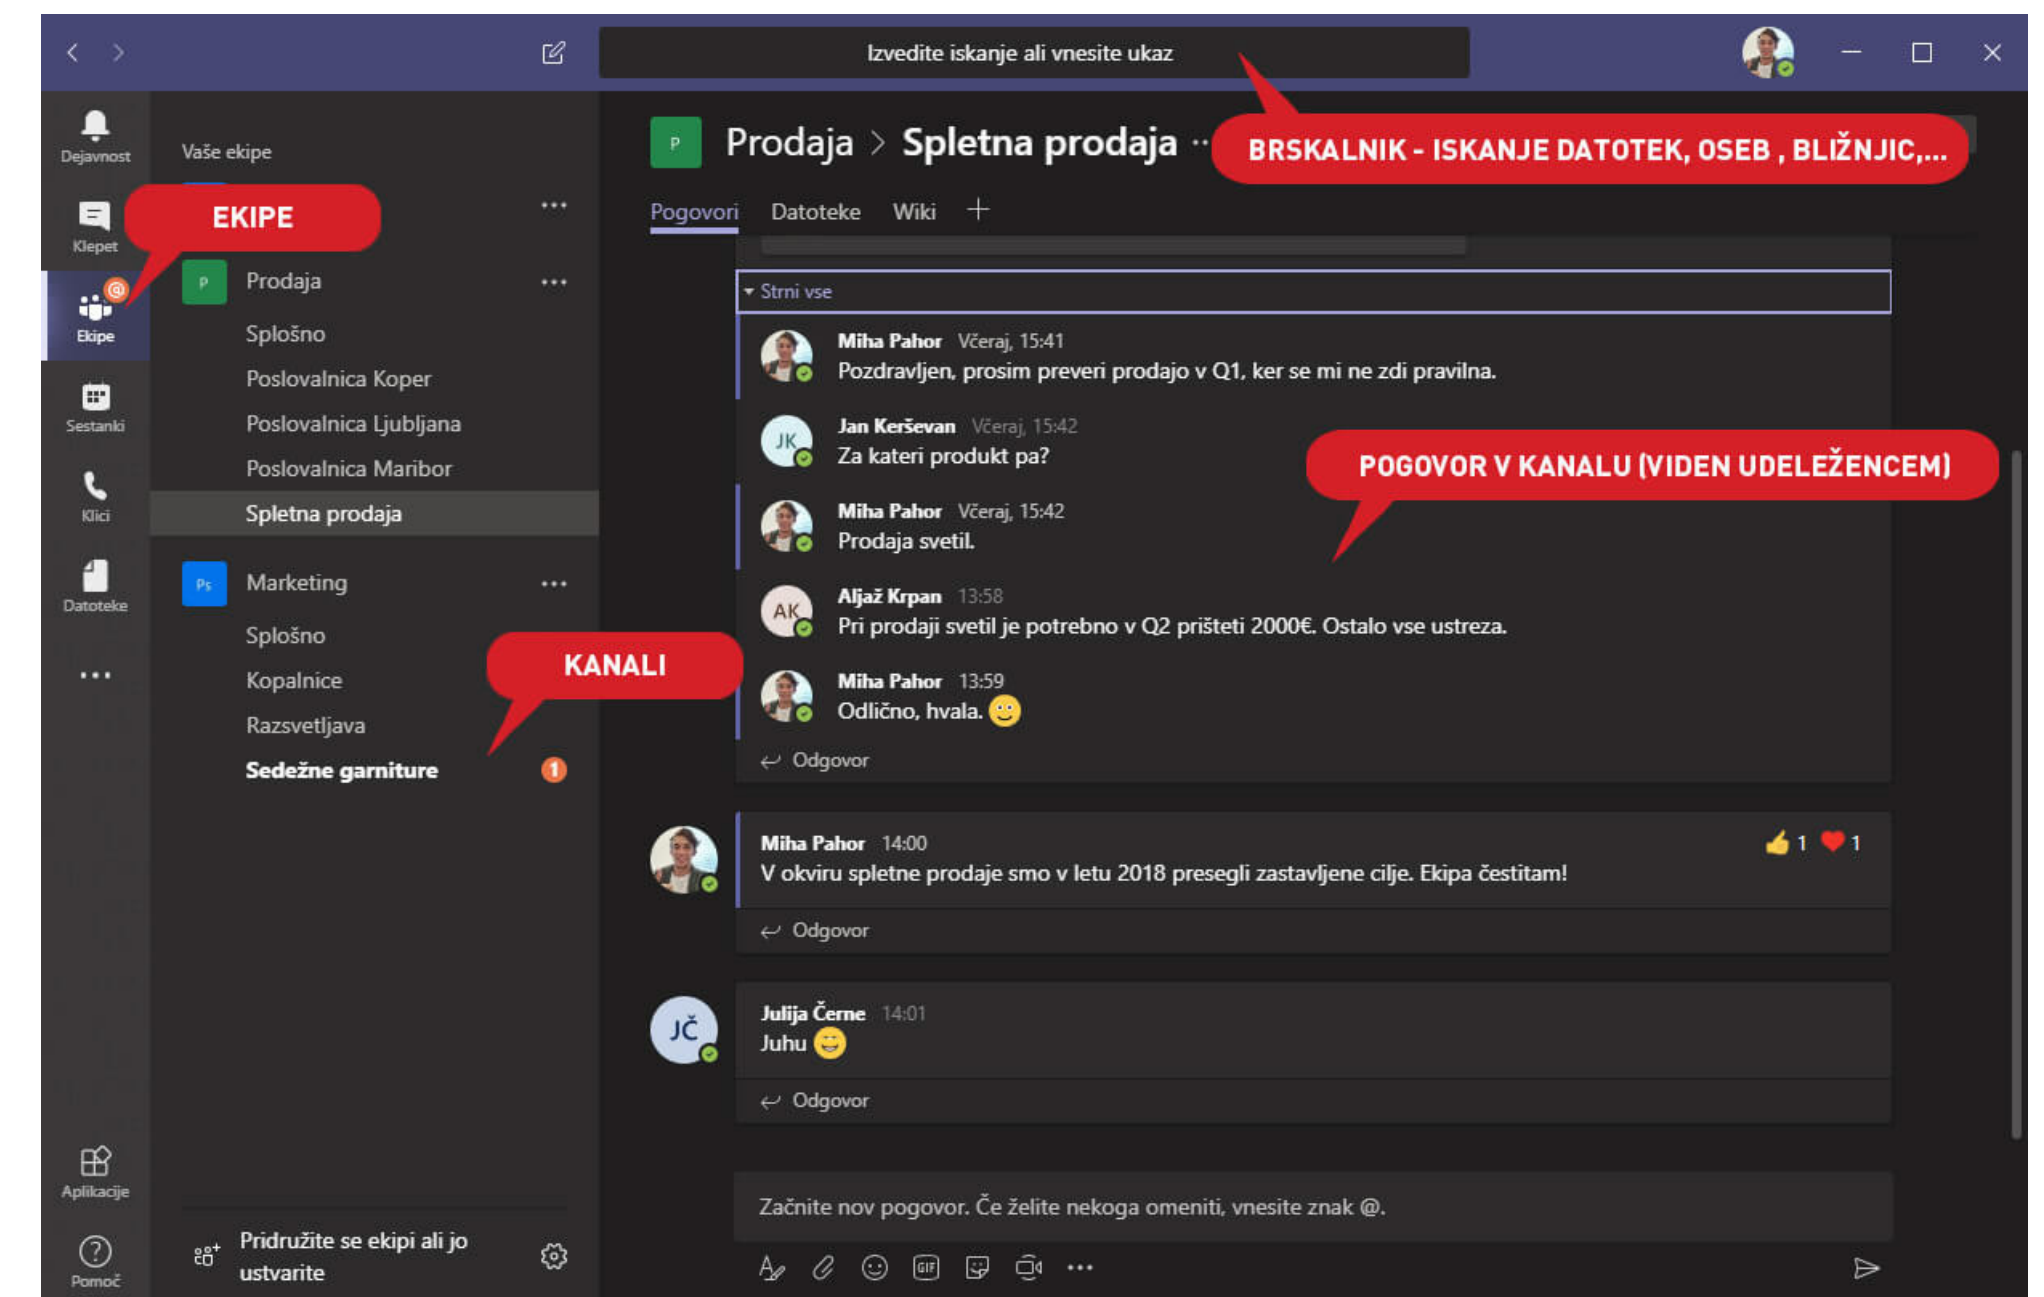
Izvedite iskanje ali vnesite ukaz

Dejavnost
Klepet
Ekipe
Sestanki
Klici
Datoteke
...
Aplikacije
Pomoč

Vaše ekipe

EKIPE

P Prodaja ...
Splošno
Poslovalnica Koper
Poslovalnica Ljubljana
Poslovalnica Maribor
Spletna prodaja

Ps Marketing ...
Splošno
Kopalnice
Razsvetljava
Sedežne garniture 1

KANALI

Pridružite se ekipi ali jo ustvarite

P Prodaja > Spletna prodaja ···

BRSKALNIK - ISKANJE DATOTEK, OSEB , BLIŽNJIC,...

Pogovori Datoteke Wiki +

Strni vse

Miha Pahor Včeraj, 15:41
Pozdravljen, prosim preveri prodajo v Q1, ker se mi ne zdi pravilna.

JK Jan Kerševan Včeraj, 15:42
Za kateri produkt pa?

POGOVOR V KANALU (VIDEN UDELEŽENCEM)

Miha Pahor Včeraj, 15:42
Prodaja svetil.

AK Aljaž Krpan 13:58
Pri prodaji svetil je potrebno v Q2 prišteti 2000€. Ostalo vse ustreza.

Miha Pahor 13:59
Odlično, hvala.

Odgovor

Miha Pahor 14:00
V okviru spletne prodaje smo v letu 2018 presegli zastavljene cilje. Ekipa čestitam!
1 1

Odgovor

JČ Julija Černe 14:01
Juhu

Odgovor

Začnite nov pogovor. Če želite nekoga omeniti, vnesite znak @.